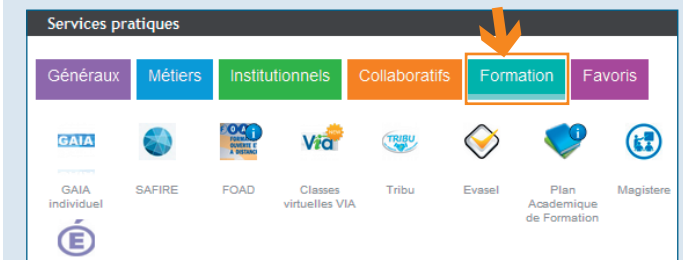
Services pratiques

Généraux Métiers Institutionnels Collaboratifs Formation Favoris

GAIA

FOAD FORMATION OUVERTE & A DISTANCE

VIA new

TRIBU

GAIA individuel

SAFIRE

FOAD

Classes virtuelles VIA

Tribu

Evasel

Plan Academique de Formation

Magistere

É